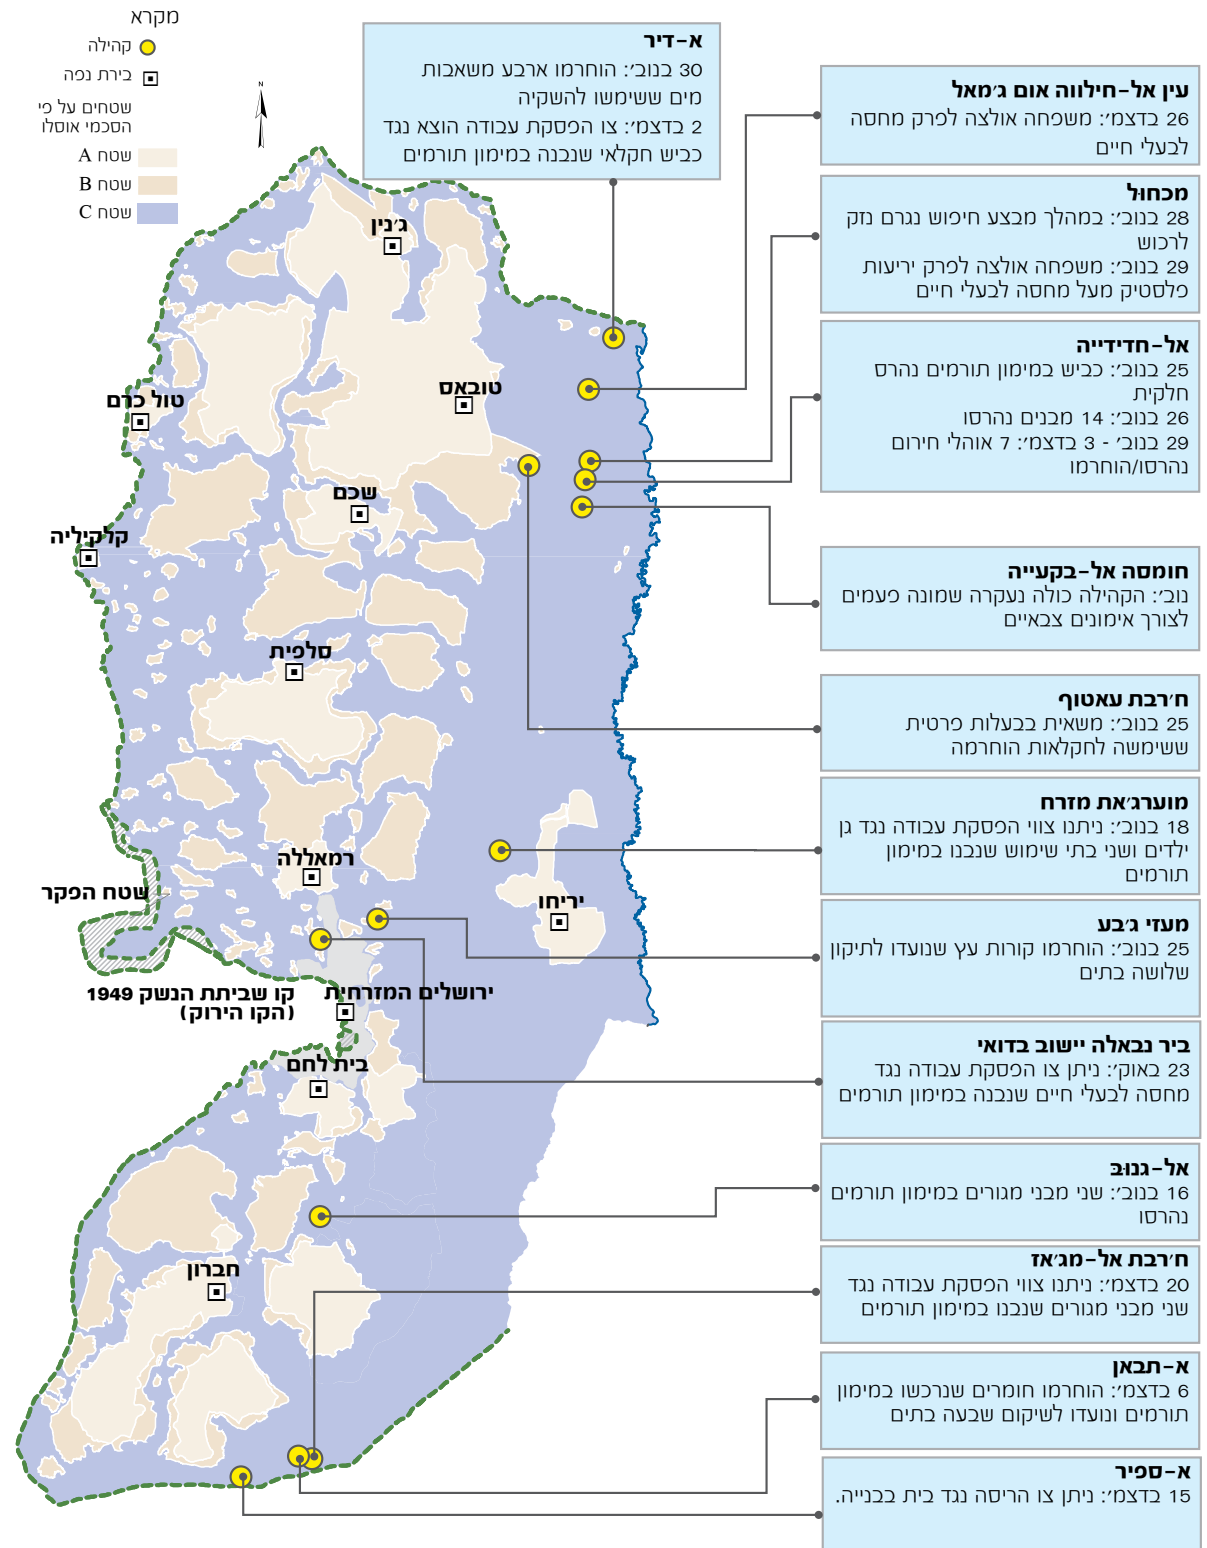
מקרא
קהילה
בירת נפה
שטחים על פי הסכמי אוסלו
שטח A
שטח B
שטח C

א-דיר
30 בנוב׳: הוחרמו ארבע משאבות מים ששימשו להשקיה
2 בדצמ׳: צו הפסקת עבודה הוצא נגד כביש חקלאי שנבנה במימון תורמים

עין אל-חילווה אום ג׳מאל
26 בדצמ׳: משפחה אולצה לפרק מחסה לבעלי חיים

מכחול
28 בנוב׳: במהלך מבצע חיפוש נגרם נזק לרכוש
29 בנוב׳: משפחה אולצה לפרק יריעות פלסטיק מעל מחסה לבעלי חיים

אל-חדידייה
25 בנוב׳: כביש במימון תורמים נהרס חלקית
26 בנוב׳: 14 מבנים נהרסו
29 בנוב׳ - 3 בדצמ׳: 7 אוהלי חירום נהרסו/הוחרמו

חומסה אל-בקעייה
נוב׳: הקהילה כולה נעקרה שמונה פעמים לצורך אימונים צבאיים

ח׳רבת עאטוף
25 בנוב׳: משאית בבעלות פרטית ששימשה לחקלאות הוחרמה

מוערג׳את מזרח
18 בנוב׳: ניתנו צווי הפסקת עבודה נגד גן ילדים ושני בתי שימוש שנבנו במימון תורמים

מעזי ג׳בע
25 בנוב׳: הוחרמו קורות עץ שנועדו לתיקון שלושה בתים

ביר נבאלה יישוב בדואי
23 באוק׳: ניתן צו הפסקת עבודה נגד מחסה לבעלי חיים שנבנה במימון תורמים

אל-ג׳נובּ
16 בנוב׳: שני מבני מגורים במימון תורמים נהרסו

ח׳רבת אל-מג׳אז
20 בדצמ׳: ניתנו צווי הפסקת עבודה נגד שני מבני מגורים שנבנו במימון תורמים

א-תבאן
6 בדצמ׳: הוחרמו חומרים שנרכשו במימון תורמים ונועדו לשיקום שבעה בתים

א-ספיר
15 בדצמ׳: ניתן צו הריסה נגד בית בבנייה.

ג׳נין
טול כרם
טובאס
שכם
קלקיליה
סלפית
רמאללה
שטח הפקר
יריחו
ירושלים המזרחית
קו שביתת הנשק 1949 (הקו הירוק)
בית לחם
חברון